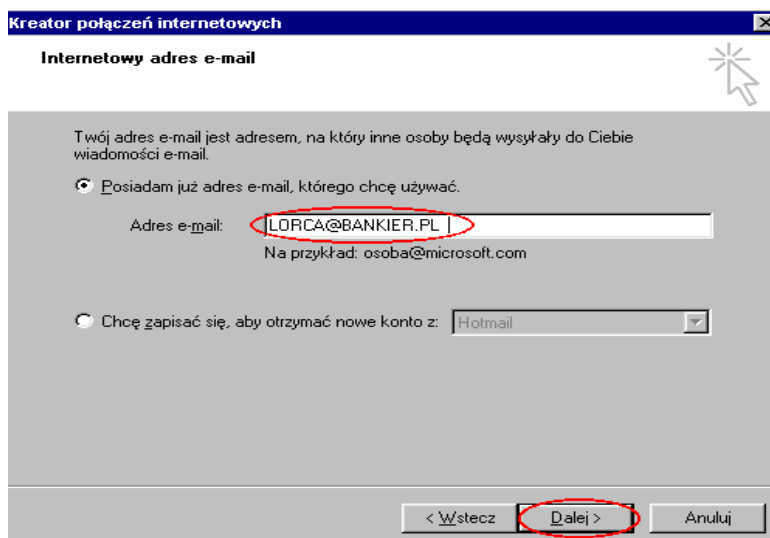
Kreator połączeń internetowych

Internetowy adres e-mail

Twój adres e-mail jest adresem, na który inne osoby będą wysyłały do Ciebie wiadomości e-mail.

Posiadam już adres e-mail, którego chcę używać.

Adres e-mail: LORCA@BANKIER.PL

Na przykład: osoba@microsoft.com

Chcę zapisać się, aby otrzymać nowe konto z: Hotmail

< Wstecz
Dalej >
Anuluj